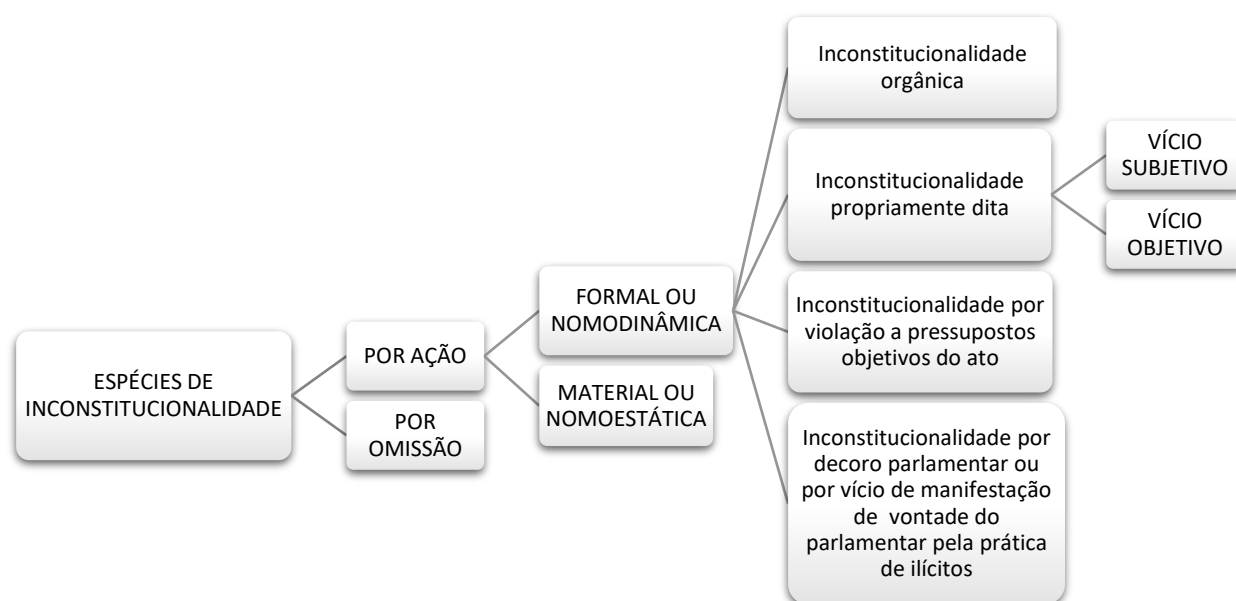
ESPÉCIES DE INCONSTITUCIONALIDADE

POR AÇÃO

POR OMISSÃO

FORMAL OU NOMODINÂMICA

MATERIAL OU NOMOESTÁTICA

Inconstitucionalidade orgânica

Inconstitucionalidade propriamente dita

VÍCIO SUBJETIVO

VÍCIO OBJETIVO

Inconstitucionalidade por violação a pressupostos objetivos do ato

Inconstitucionalidade por decoro parlamentar ou por vício de manifestação de vontade do parlamentar pela prática de ilícitos